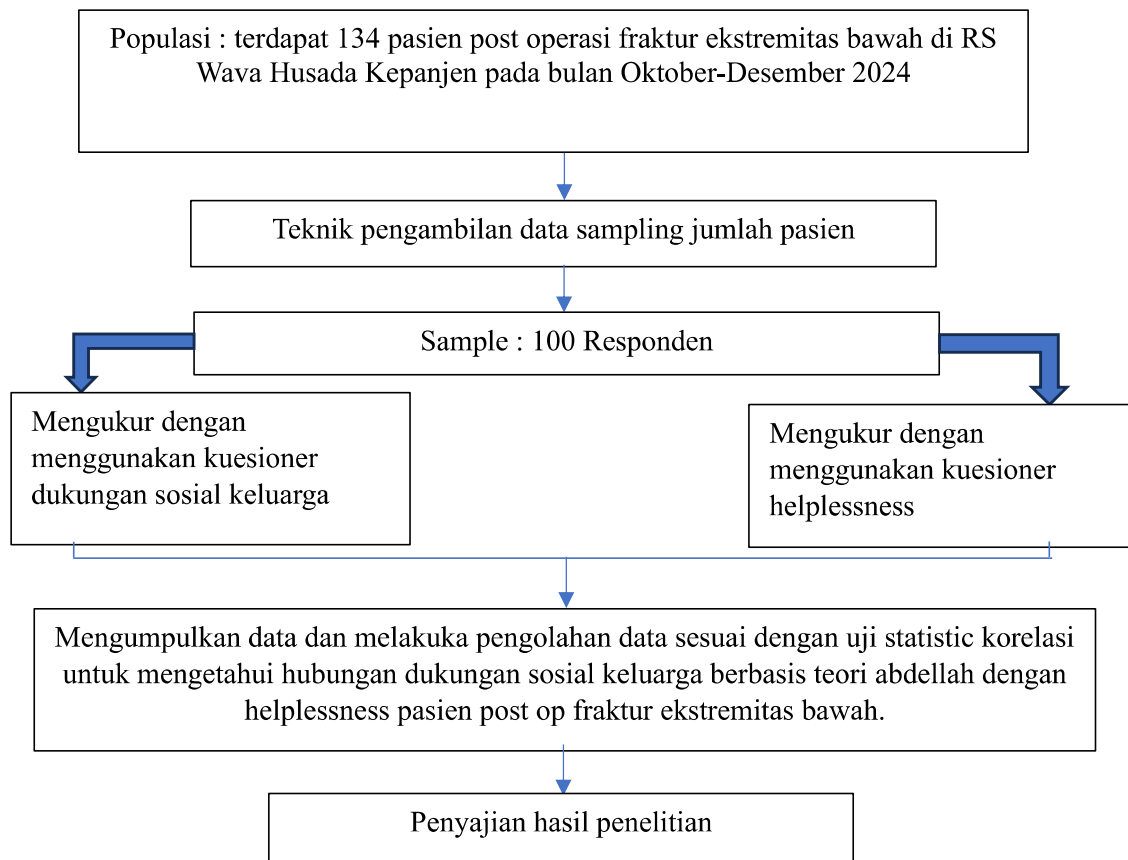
Populasi : terdapat 134 pasien post operasi fraktur ekstremitas bawah di RS Wava Husada Kepanjen pada bulan Oktober-Desember 2024

Teknik pengambilan data sampling jumlah pasien

Sample : 100 Responden

Mengukur dengan menggunakan kuesioner dukungan sosial keluarga

Mengukur dengan menggunakan kuesioner helplessness

Mengumpulkan data dan melakuka pengolahan data sesuai dengan uji statistic korelasi untuk mengetahui hubungan dukungan sosial keluarga berbasis teori abdellah dengan helplessness pasien post op fraktur ekstremitas bawah.

Penyajian hasil penelitian